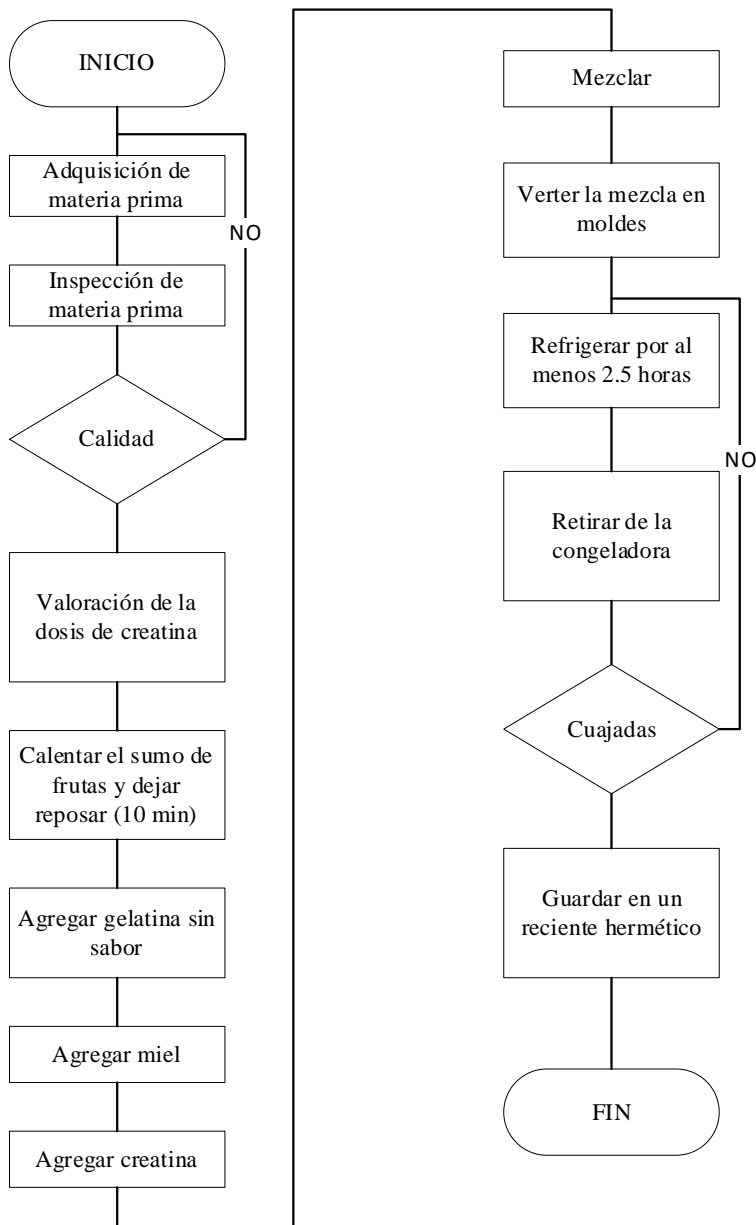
INICIO

Adquisición de materia prima

NO

Inspección de materia prima

Calidad

Valoración de la dosis de creatina

Calentar el sumo de frutas y dejar reposar (10 min)

Agregar gelatina sin sabor

Agregar miel

Agregar creatina

Mezclar

Verter la mezcla en moldes

Refrigerar por al menos 2.5 horas

NO

Retirar de la congeladora

Cuajadas

Guardar en un reciente hermético

FIN